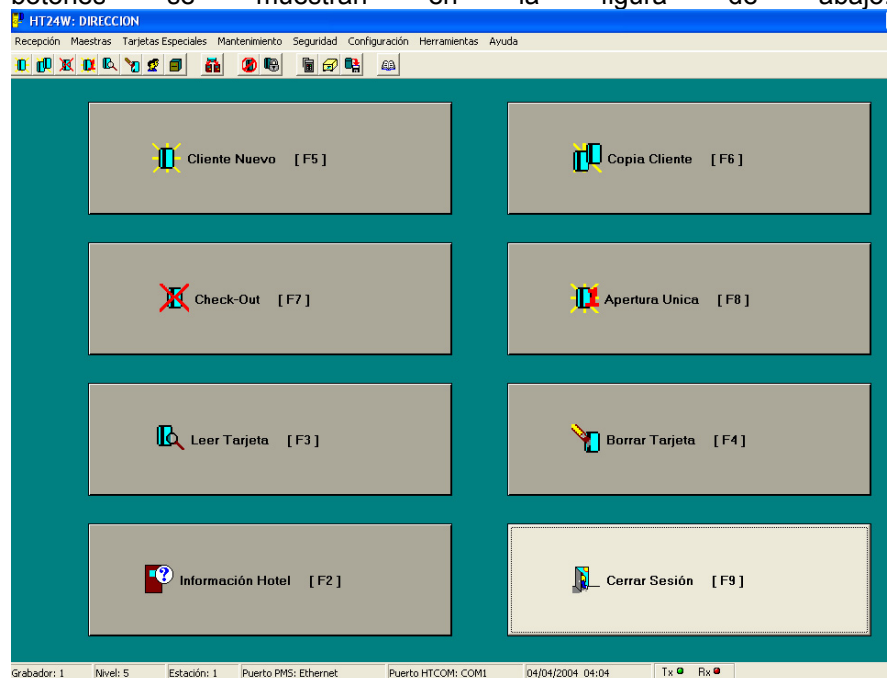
botones se muestran en la figura de abajo

HT24W: DIRECCION

Recepción Maestras Tarjetas Especiales Mantenimiento Seguridad Configuración Herramientas Ayuda

Cliente Nuevo [ F5 ]

Copia Cliente [ F6 ]

Check-Out [ F7 ]

Apertura Unica [ F8 ]

Leer Tarjeta [ F3 ]

Borrar Tarjeta [ F4 ]

Información Hotel [ F2 ]

Cerrar Sesión [ F9 ]

Grabador: 1 | Nivel: 5 | Estación: 1 | Puerto PMS: Ethernet | Puerto HTCOM: COM1 | 04/04/2004 04:04 | Tx | Rx